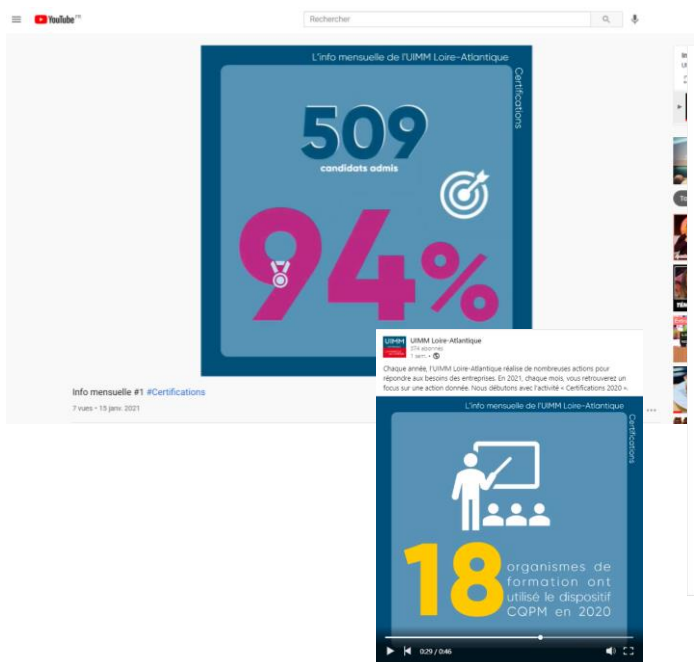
YouTube FR

Rechercher

L'info mensuelle de l'UIMM Loire-Atlantique

Certifications

509
candidats admis

94%

Info mensuelle #1 #Certifications

7 vues • 15 janv. 2021

UIMM Loire-Atlantique
374 abonnés
1 sem. •

Chaque année, l'UIMM Loire-Atlantique réalise de nombreuses actions pour répondre aux besoins des entreprises. En 2021, chaque mois, vous retrouverez un focus sur une action donnée. Nous débutons avec l'activité « Certifications 2020 ».

L'info mensuelle de l'UIMM Loire-Atlantique

Certifications

18 organismes de formation ont utilisé le dispositif CQPM en 2020

0:29 / 0:46